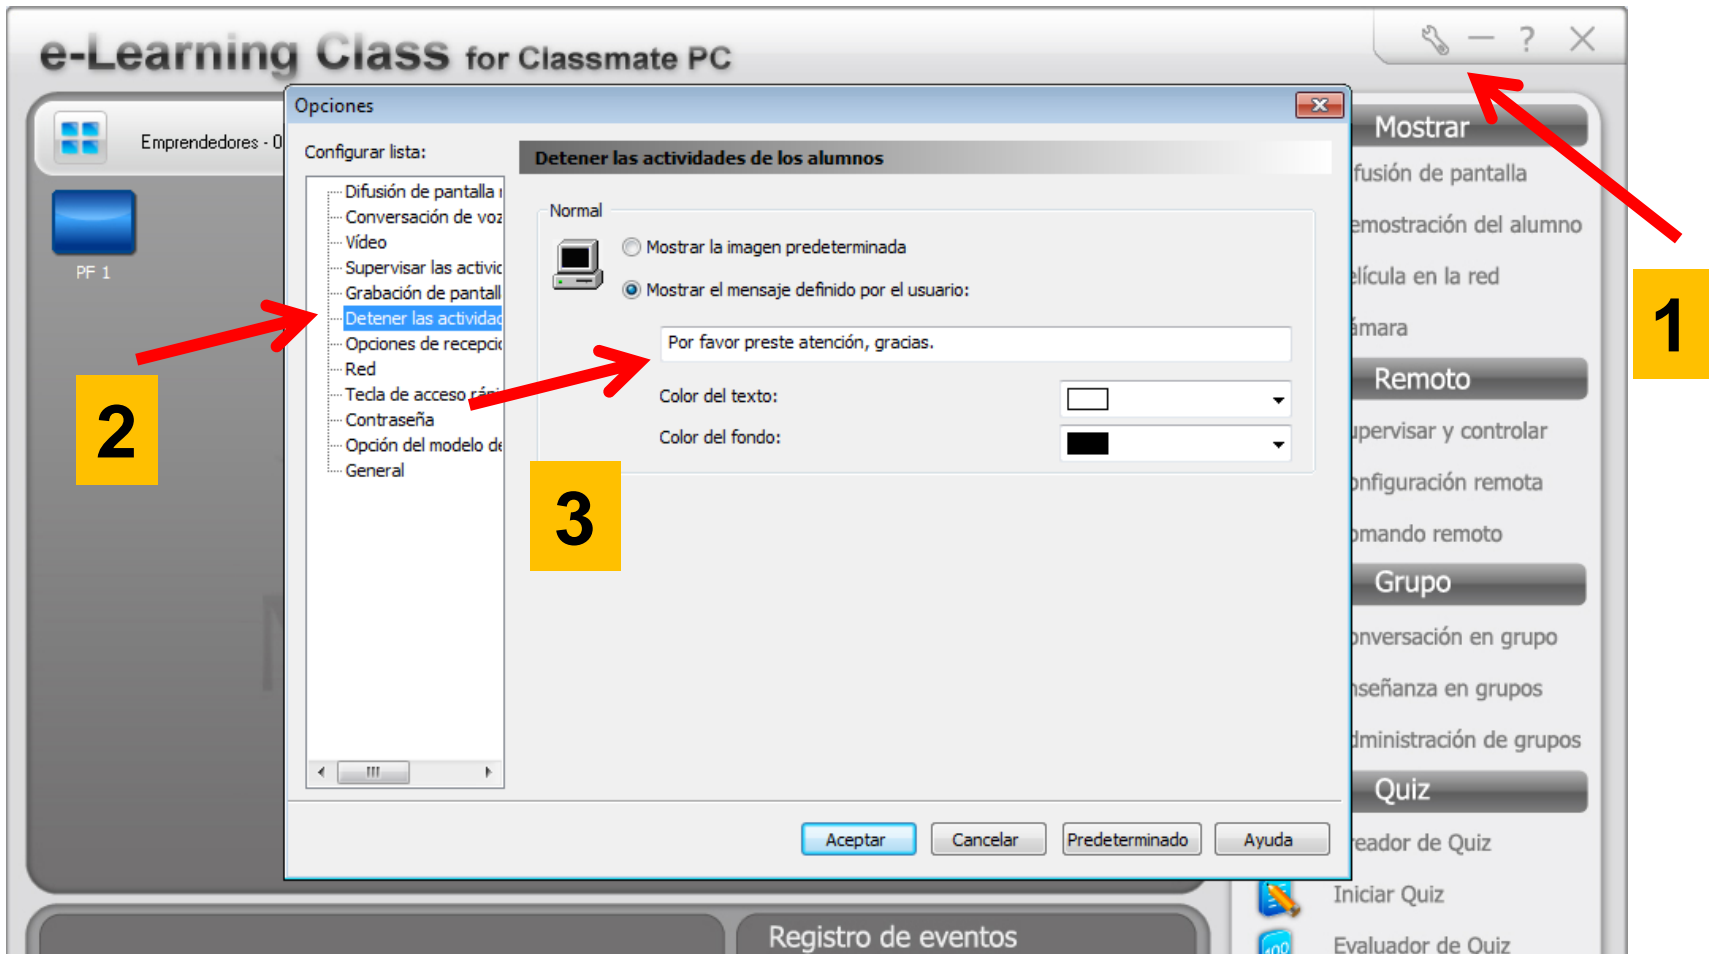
e-Learning Class for Classmate PC

Emprendedores - 0

PF 1

Opciones

Configurar lista:

Difusión de pantalla
Conversación de voz
Vídeo
Supervisar las activic
Grabación de pantall
Detener las activida
Opciones de recepci
Red
Tecla de acceso rá
Contraseña
Opción del modelo d
General

Detener las actividades de los alumnos

Normal

Mostrar la imagen predeterminada

Mostrar el mensaje definido por el usuario:

Por favor preste atención, gracias.

Color del texto:

Color del fondo:

Aceptar Cancelar Predeterminado Ayuda

Mostrar
fusión de pantalla
emostración del alumno
elícula en la red
ámara
Remoto
upervisar y controlar
onfiguración remota
omando remoto
Grupo
onversación en grupo
nseñanza en grupos
dministración de grupos
Quiz
reador de Quiz
Iniciar Quiz
Evaluador de Quiz

Registro de eventos

1

2

3